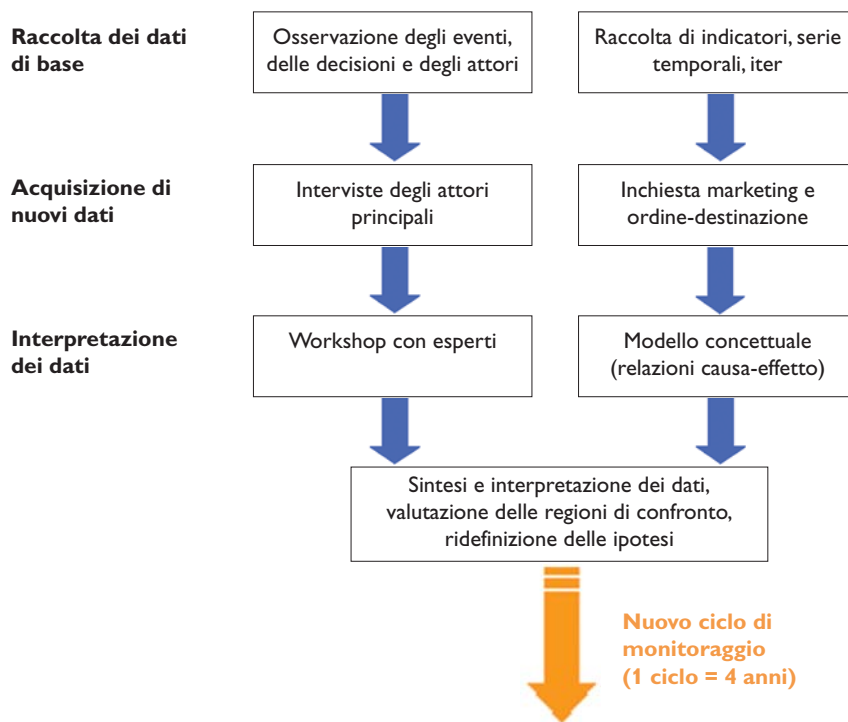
Raccolta dei dati di base

Osservazione degli eventi, delle decisioni e degli attori

Raccolta di indicatori, serie temporali, iter

Acquisizione di nuovi dati

Interviste degli attori principali

Inchiesta marketing e ordine-destinazione

Interpretazione dei dati

Workshop con esperti

Modello concettuale (relazioni causa-effetto)

Sintesi e interpretazione dei dati, valutazione delle regioni di confronto, ridefinizione delle ipotesi

Nuovo ciclo di monitoraggio (1 ciclo = 4 anni)